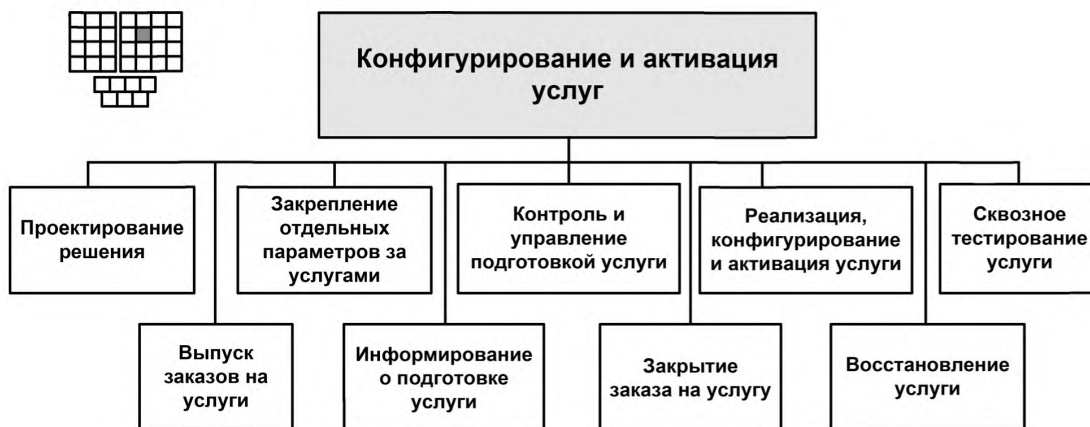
Конфигурирование и активация услуг

Проектирование решения

Закрепление отдельных параметров за услугами

Контроль и управление подготовкой услуги

Реализация, конфигурирование и активация услуги

Сквозное тестирование услуги

Выпуск заказов на услуги

Информирование о подготовке услуги

Закрытие заказа на услугу

Восстановление услуги